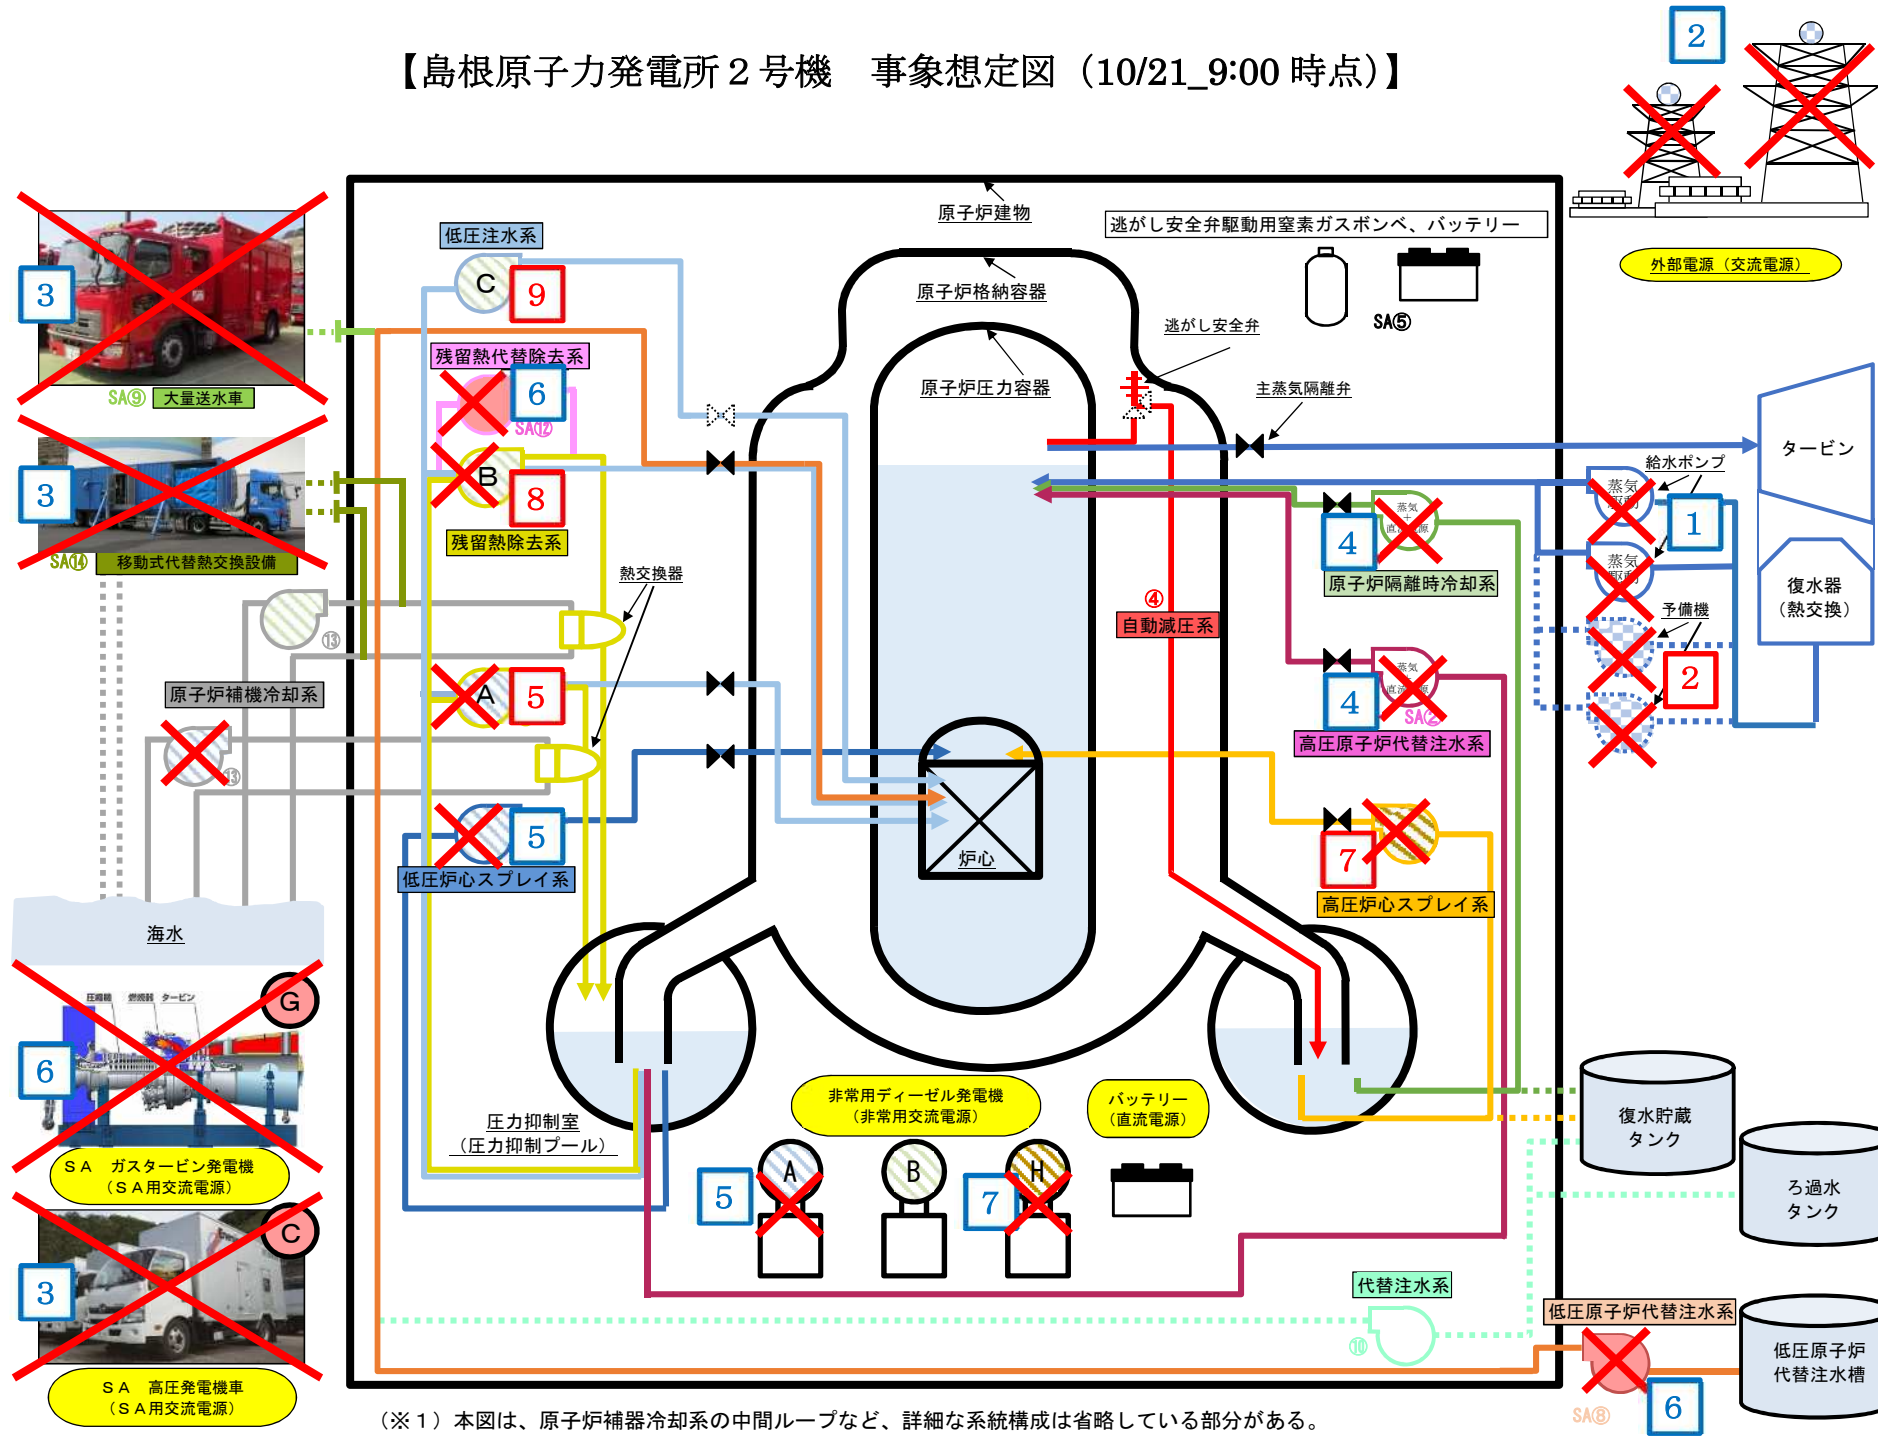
【島根原子力発電所２号機　事象想定図（10/21_9:00 時点）】

2

外部電源（交流電源）

3
SA⑨ 大量送水車

3
SA⑭ 移動式代替熱交換設備

原子炉建物

逃がし安全弁駆動用窒素ガスボンベ、バッテリー

SA⑤

低圧注水系

C 9

残留熱代替除去系

6
SA⑫

B 8

残留熱除去系

原子炉格納容器

原子炉圧力容器

逃がし安全弁

主蒸気隔離弁

タービン

給水ポンプ

蒸気駆動

1

蒸気駆動

予備機

2

復水器（熱交換）

4
原子炉隔離時冷却系

熱交換器

⑬

原子炉補機冷却系

⑬

A 5

5

低圧炉心スプレイ系

④
自動減圧系

4
SA②
高圧原子炉代替注水系

7
高圧炉心スプレイ系

炉心

海水

G

6

SA ガスタービン発電機（SA用交流電源）

C

3

SA 高圧発電機車（SA用交流電源）

圧力抑制室（圧力抑制プール）

非常用ディーゼル発電機（非常用交流電源）

バッテリー（直流電源）

5 A

B

7 H

復水貯蔵タンク

ろ過水タンク

代替注水系

⑩

低圧原子炉代替注水系

低圧原子炉代替注水槽

SA⑧

6

（※１）本図は、原子炉補器冷却系の中間ループなど、詳細な系統構成は省略している部分がある。